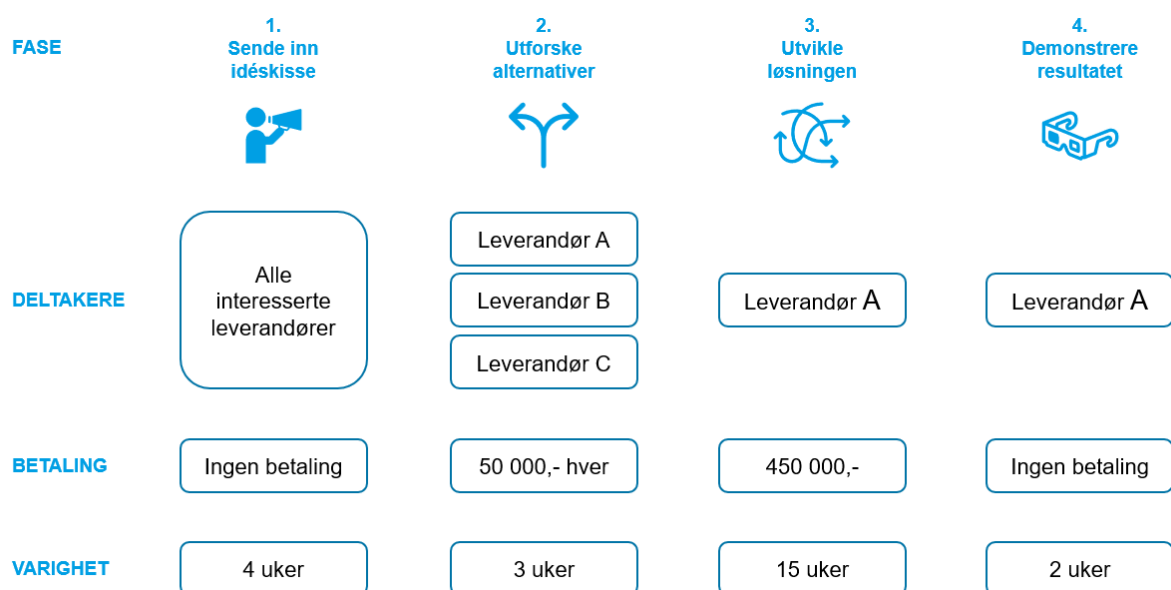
| FASE | 1. Sende inn idéskisse | 2. Utforske alternativer | 3. Utvikle løsningen | 4. Demonstrere resultatet |
|---|---|---|---|---|
| DELTAKERE | Alle interesserte leverandører | Leverandør A<br>Leverandør B<br>Leverandør C | Leverandør A | Leverandør A |
| BETALING | Ingen betaling | 50 000,- hver | 450 000,- | Ingen betaling |
| VARIGHET | 4 uker | 3 uker | 15 uker | 2 uker |